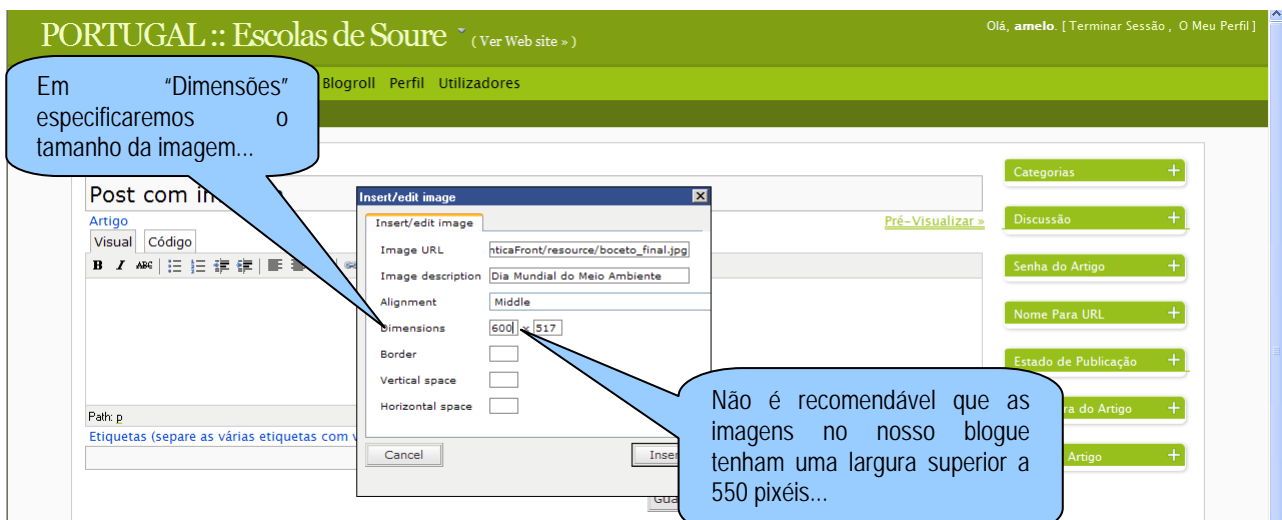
PORTUGAL :: Escolas de Soure ( Ver Web site » )

Olá, amelo. [ Terminar Sessão , O Meu Perfil ]

Em "Dimensões" especificaremos o tamanho da imagem...

Blogroll Perfil Utilizadores

Post com im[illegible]

Artigo

Visual Código

Path: p

Etiquetas (separe as várias etiquetas com v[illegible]

Pré-Visualizar »

Insert/edit image

Insert/edit image

| | |
|---|---|
| Image URL | nticaFront/resource/boceto_final.jpg |
| Image description | Dia Mundial do Meio Ambiente |
| Alignment | Middle |
| Dimensions | 600 x 517 |
| Border | |
| Vertical space | |
| Horizontal space | |

Cancel

Inser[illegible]

Gua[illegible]

Categorias +

Discussão +

Senha do Artigo +

Nome Para URL +

Estado de Publicação +

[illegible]ra do Artigo +

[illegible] Artigo +

Não é recomendável que as imagens no nosso blogue tenham uma largura superior a 550 pixéis...